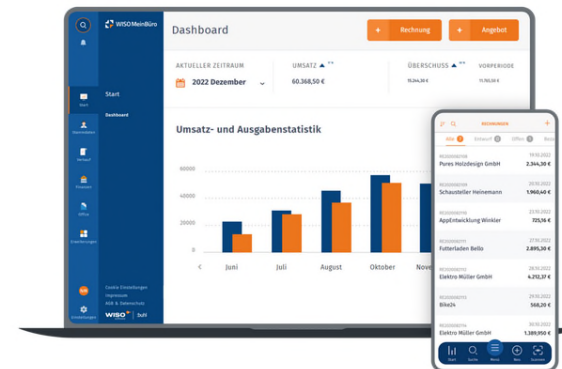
WISO MeinBüro

Dashboard

+ Rechnung

+ Angebot

Start

Dashboard

AKTUELLER ZEITRAUM

2022 Dezember

UMSATZ

60.368,50 €

ÜBERSCHUSS

VORPERIODE

Umsatz- und Ausgabenstatistik

60000

40000

20000

0

Juni

Juli

August

Oktober

Nove

Cookie Einstellungen

Impressum

AGB & Datenschutz

WISO

RECHNUNGEN

Pures Holzdesign GmbH

2.344,30 €

Schausteller Heinemann

1.960,40 €

AppEntwicklung Winkler

725,16 €

Futterladen Bello

2.895,30 €

Elektro Müller GmbH

4.272,37 €

Bike24

1.399,00 €

Elektro Müller GmbH

1.189,950 €